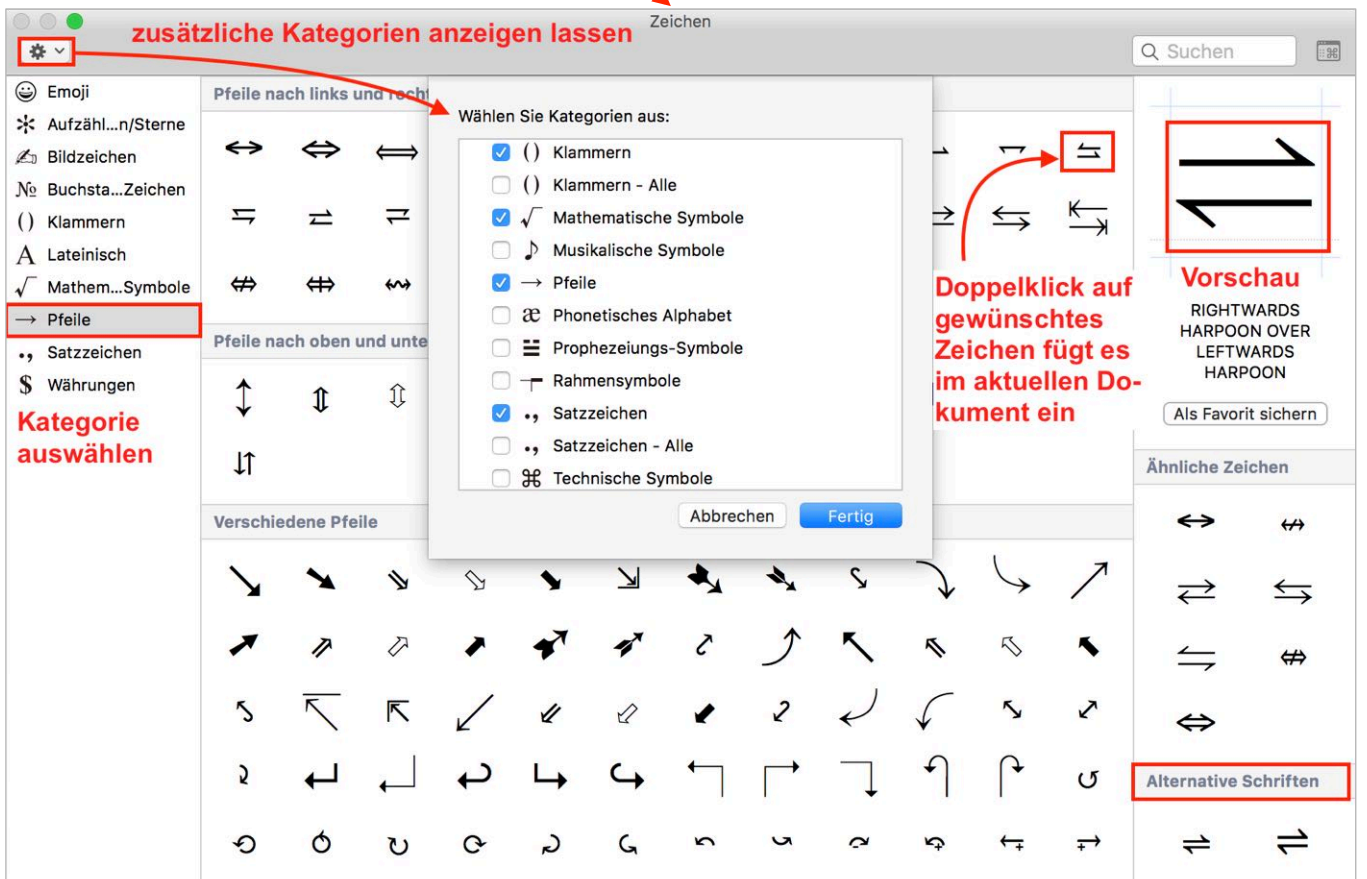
Zeichen

zusätzliche Kategorien anzeigen lassen

Suchen

Emoji
Aufzähl...n/Sterne
Bildzeichen
№ Buchsta...Zeichen
() Klammern
A Lateinisch
$\sqrt{}$ Mathem...Symbole
→ Pfeile
Satzzeichen
$ Währungen

Kategorie auswählen

Pfeile nach links und recht

Pfeile nach oben und unte

Verschiedene Pfeile

Wählen Sie Kategorien aus:

() Klammern
() Klammern - Alle
$\sqrt{}$ Mathematische Symbole
Musikalische Symbole
→ Pfeile
æ Phonetisches Alphabet
Prophezeiungs-Symbole
Rahmensymbole
Satzzeichen
Satzzeichen - Alle
⌘ Technische Symbole

Abbrechen
Fertig

Doppelklick auf gewünschtes Zeichen fügt es im aktuellen Dokument ein

Vorschau

RIGHTWARDS HARPOON OVER LEFTWARDS HARPOON

Als Favorit sichern

Ähnliche Zeichen

Alternative Schriften